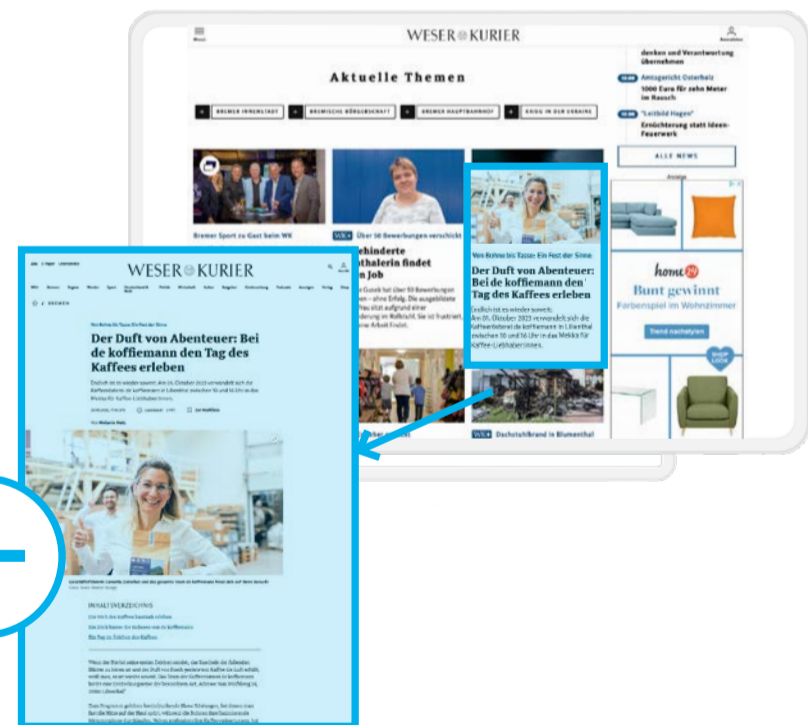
Menü
WESER KURIER
Anmelden

denken und Verantwortung übernehmen

Amtsgericht Osterholz
1000 Euro für zehn Meter im Rausch

"Leitbild Hagen"
Ernüchterung statt Ideen-Feuerwerk

ALLE NEWS

Aktuelle Themen

BREMER INNENSTADT
BREMISCHE BÜRGERSCHAFT
BREMER HAUPTBAHNHOF
KRIEG IN DER UKRAINE

Bremer Sport zu Gast beim WK

Über 50 Bewerbungen verschickt
behinderte Apothalerin findet Job

Von Bohne bis Tasse: Ein Fest der Sinne
Der Duft von Abenteuer: Bei de koffiemann den Tag des Kaffees erleben
Endlich ist es wieder soweit: Am 01. Oktober 2023 verwandelt sich die Kaffeerösterei de koffiemann in Lilienthal zwischen 10 und 16 Uhr in das Mekka für Kaffee-Liebhaber:innen.

Dachstuhlbrand in Blumenthal

Anzeige
home24
Bunt gewinnt
Farbenspiel im Wohnzimmer
Trend nachstylen
SHOP LOOK

WESER KURIER

Von Bohne bis Tasse: Ein Fest der Sinne
Der Duft von Abenteuer: Bei de koffiemann den Tag des Kaffees erleben

INHALTSVERZEICHNIS